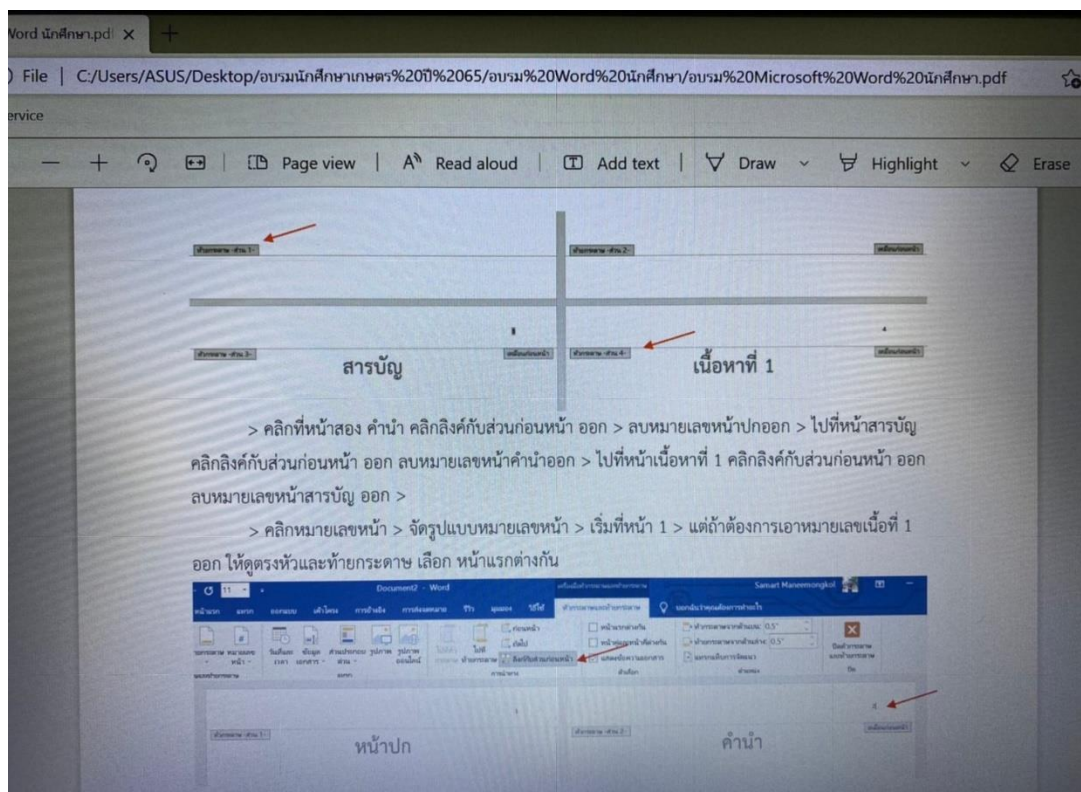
Word นักศึกษา.pdf ×   +

File | C:/Users/ASUS/Desktop/อบรมนักศึกษาเกษตร%20ปี%2065/อบรม%20Word%20นักศึกษา/อบรม%20Microsoft%20Word%20นักศึกษา.pdf

ervice

— + Page view | Read aloud | Add text | Draw Highlight Erase

หัวกระดาษ -ส่วน 1- | หัวกระดาษ -ส่วน 2- | เหมือนก่อนหน้า

หัวกระดาษ -ส่วน 3- | เหมือนก่อนหน้า | หัวกระดาษ -ส่วน 4- | เหมือนก่อนหน้า

สารบัญ

เนื้อหาที่ 1

> คลิกที่หน้าสอง คำนำ คลิกลิงค์กับส่วนก่อนหน้า ออก > ลบหมายเลขหน้าปกออก > ไปที่หน้าสารบัญ คลิกลิงค์กับส่วนก่อนหน้า ออก ลบหมายเลขหน้าคำนำออก > ไปที่หน้าเนื้อหาที่ 1 คลิกลิงค์กับส่วนก่อนหน้า ออก ลบหมายเลขหน้าสารบัญ ออก >

> คลิกหมายเลขหน้า > จัดรูปแบบหมายเลขหน้า > เริ่มที่หน้า 1 > แต่ถ้าต้องการเอาหมายเลขเนื้อที่ 1 ออก ให้ดูตรงหัวและท้ายกระดาษ เลือก หน้าแรกต่างกัน

Document2 - Word   Samart Maneemongkol

หน้าแรก แทรก ออกแบบ เค้าโครง การอ้างอิง การส่งจดหมาย รีวิว มุมมอง วิธีใช้ หัวกระดาษและท้ายกระดาษ บอกฉันว่าคุณต้องการทำอะไร

หัวกระดาษ ท้ายกระดาษ หมายเลขหน้า วันและเวลา ข้อมูลเอกสาร ส่วนประกอบด่วน รูปภาพ รูปภาพออนไลน์ ไปที่หัวกระดาษ ไปที่ท้ายกระดาษ ก่อนหน้า ถัดไป ลิงก์กับส่วนก่อนหน้า หน้าแรกต่างกัน หน้าคู่และหน้าคี่ต่างกัน แสดงข้อความเอกสาร หัวกระดาษจากด้านบน: 0.5" ท้ายกระดาษจากด้านล่าง: 0.5" แทรกแท็บการจัดแนว ปิดหัวกระดาษและท้ายกระดาษ

หัวกระดาษและท้ายกระดาษ แทรก การนำทาง ตัวเลือก ตำแหน่ง ปิด

หัวกระดาษ -ส่วน 1-

หน้าปก

หัวกระดาษ -ส่วน 2-   เหมือนก่อนหน้า

คำนำ